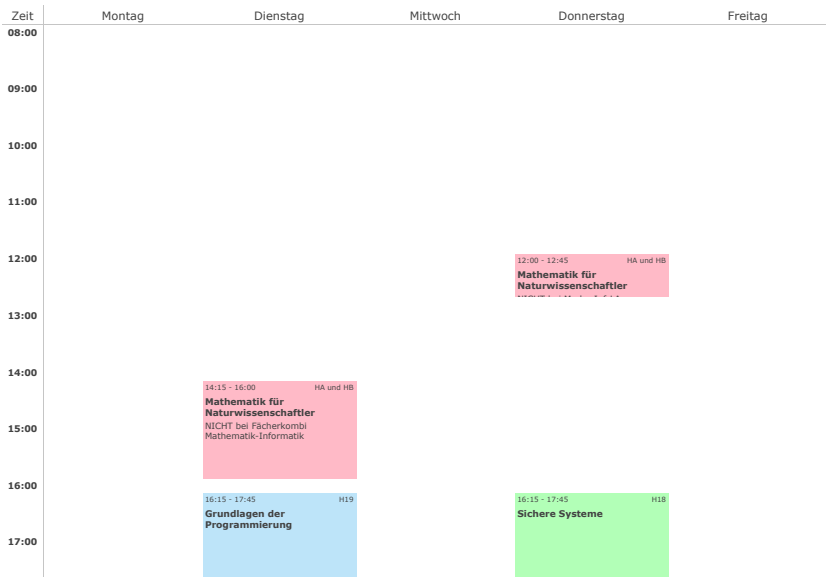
| Zeit | Montag | Dienstag | Mittwoch | Donnerstag | Freitag |
|---|---|---|---|---|---|
| 08:00 | | | | | |
| 09:00 | | | | | |
| 10:00 | | | | | |
| 11:00 | | | | | |
| 12:00 | | | | 12:00 - 12:45 HA und HB **Mathematik für Naturwissenschaftler** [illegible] | |
| 13:00 | | | | | |
| 14:00 | | 14:15 - 16:00 HA und HB **Mathematik für Naturwissenschaftler** NICHT bei Fächerkombi Mathematik-Informatik | | | |
| 15:00 | | | | | |
| 16:00 | | 16:15 - 17:45 H19 **Grundlagen der Programmierung** | | 16:15 - 17:45 H18 **Sichere Systeme** | |
| 17:00 | | | | | |